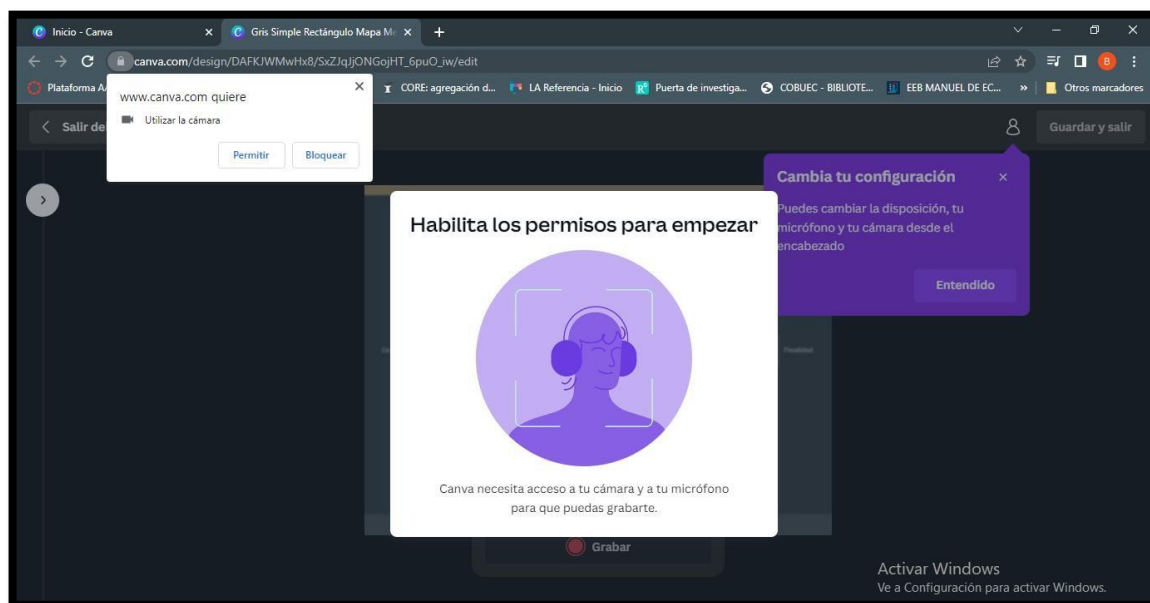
Inicio - Canva
Gris Simple Rectángulo Mapa Me
canva.com/design/DAFKJWMwHx8/SxZJqJjONGojHT_6puO_iw/edit
Plataforma A
CORE: agregación d...
LA Referencia - Inicio
Puerta de investiga...
COBUEC - BIBLIOTE...
EEB MANUEL DE EC...
Otros marcadores

www.canva.com quiere
Utilizar la cámara
Permitir
Bloquear

Salir de
Guardar y salir

Cambia tu configuración
Puedes cambiar la disposición, tu micrófono y tu cámara desde el encabezado
Entendido

Habilita los permisos para empezar

Canva necesita acceso a tu cámara y a tu micrófono para que puedas grabarte.

Grabar

Activar Windows
Ve a Configuración para activar Windows.